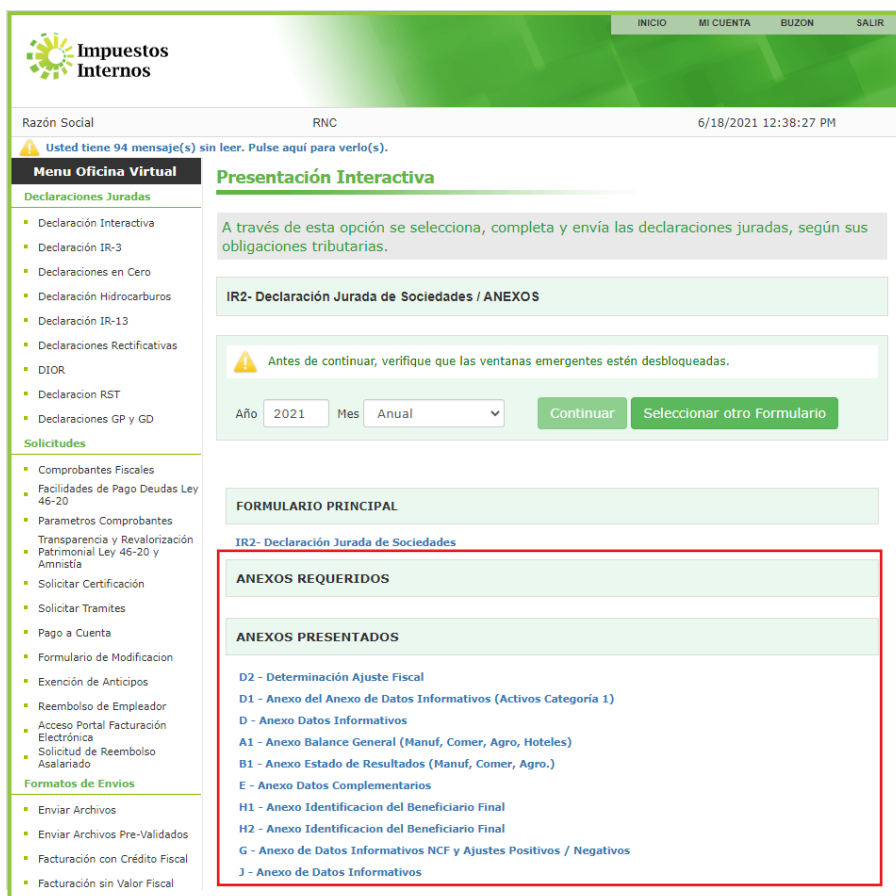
INICIO MI CUENTA BUZON SALIR

Impuestos Internos

Razón Social RNC 6/18/2021 12:38:27 PM

Usted tiene 94 mensaje(s) sin leer. Pulse aquí para verlo(s).

Menu Oficina Virtual

Declaraciones Juradas
- Declaración Interactiva
- Declaración IR-3
- Declaraciones en Cero
- Declaración Hidrocarburos
- Declaración IR-13
- Declaraciones Rectificativas
- DIOR
- Declaracion RST
- Declaraciones GP y GD

Solicitudes
- Comprobantes Fiscales
- Facilidades de Pago Deudas Ley 46-20
- Parametros Comprobantes
- Transparencia y Revalorización Patrimonial Ley 46-20 y Amnistía
- Solicitar Certificación
- Solicitar Tramites
- Pago a Cuenta
- Formulario de Modificacion
- Exención de Anticipos
- Reembolso de Empleador
- Acceso Portal Facturación Electrónica
- Solicitud de Reembolso Asalariado

Formatos de Envios
- Enviar Archivos
- Enviar Archivos Pre-Validados
- Facturación con Crédito Fiscal
- Facturación sin Valor Fiscal

Presentación Interactiva

A través de esta opción se selecciona, completa y envía las declaraciones juradas, según sus obligaciones tributarias.

IR2- Declaración Jurada de Sociedades / ANEXOS

Antes de continuar, verifique que las ventanas emergentes estén desbloqueadas.

Año 2021 Mes Anual Continuar Seleccionar otro Formulario

FORMULARIO PRINCIPAL

IR2- Declaración Jurada de Sociedades

ANEXOS REQUERIDOS

ANEXOS PRESENTADOS

D2 - Determinación Ajuste Fiscal
D1 - Anexo del Anexo de Datos Informativos (Activos Categoría 1)
D - Anexo Datos Informativos
A1 - Anexo Balance General (Manuf, Comer, Agro, Hoteles)
B1 - Anexo Estado de Resultados (Manuf, Comer, Agro.)
E - Anexo Datos Complementarios
H1 - Anexo Identificacion del Beneficiario Final
H2 - Anexo Identificacion del Beneficiario Final
G - Anexo de Datos Informativos NCF y Ajustes Positivos / Negativos
J - Anexo de Datos Informativos